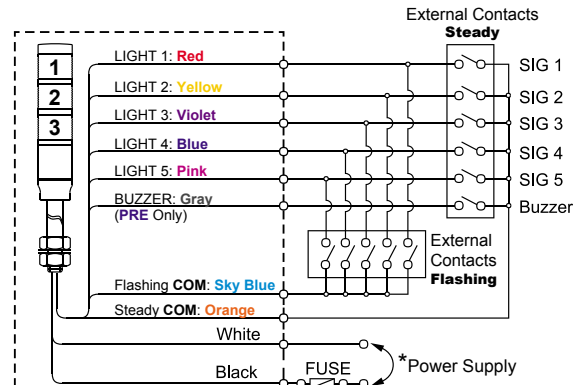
External Contacts
Steady

1
2
3

LIGHT 1: Red
LIGHT 2: Yellow
LIGHT 3: Violet
LIGHT 4: Blue
LIGHT 5: Pink
BUZZER: Gray
(PRE Only)

SIG 1
SIG 2
SIG 3
SIG 4
SIG 5
Buzzer

External Contacts
Flashing

Flashing COM: Sky Blue
Steady COM: Orange
White
Black
FUSE
*Power Supply